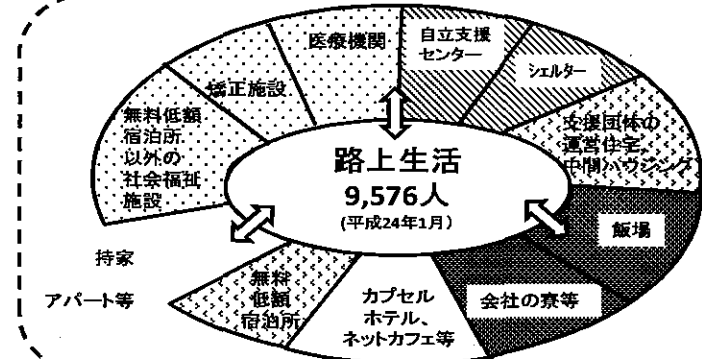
医療機関

自立支援センター

シェルター

支援団体の運営住宅、中間ハウジング

飯場

会社の寮等

カプセルホテル、ネットカフェ等

無料低額宿泊所

アパート等

持家

無料低額宿泊所以外の社会福祉施設

矯正施設

路上生活
9,576人
(平成24年1月)